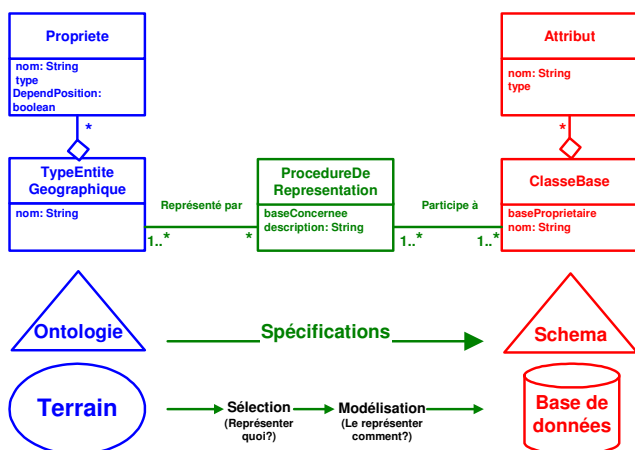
Propriete

nom: String
type
DependPosition: boolean

*

TypeEntite Geographique

nom: String

Représenté par

1..*

*

ProcedureDe Representation

baseConcernee
description: String

Participe à

1..*

1..*

Attribut

nom: String
type

*

ClasseBase

baseProprietaire
nom: String

Ontologie

Spécifications

Schema

Terrain

Sélection
(Représenter quoi?)

Modélisation
(Le représenter comment?)

Base de données